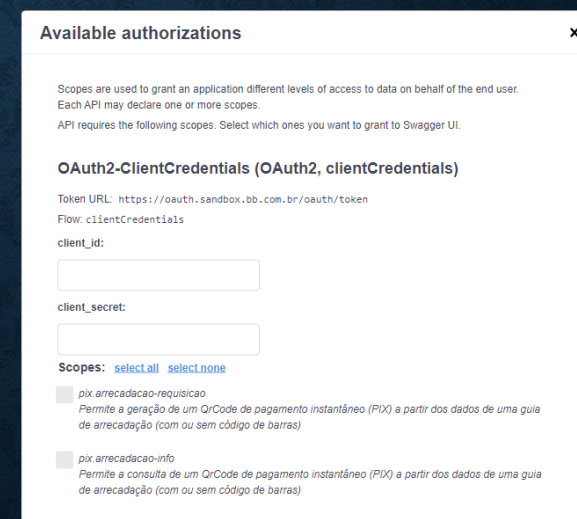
Available authorizations

×

Scopes are used to grant an application different levels of access to data on behalf of the end user. Each API may declare one or more scopes.

API requires the following scopes. Select which ones you want to grant to Swagger UI.

OAuth2-ClientCredentials (OAuth2, clientCredentials)

Token URL: https://oauth.sandbox.bb.com.br/oauth/token

Flow: clientCredentials

client_id:

client_secret:

Scopes: select all select none

pix.arrecadacao-requisicao
Permite a geração de um QrCode de pagamento instantâneo (PIX) a partir dos dados de uma guia de arrecadação (com ou sem código de barras)

pix.arrecadacao-info
Permite a consulta de um QrCode de pagamento instantâneo (PIX) a partir dos dados de uma guia de arrecadação (com ou sem código de barras)